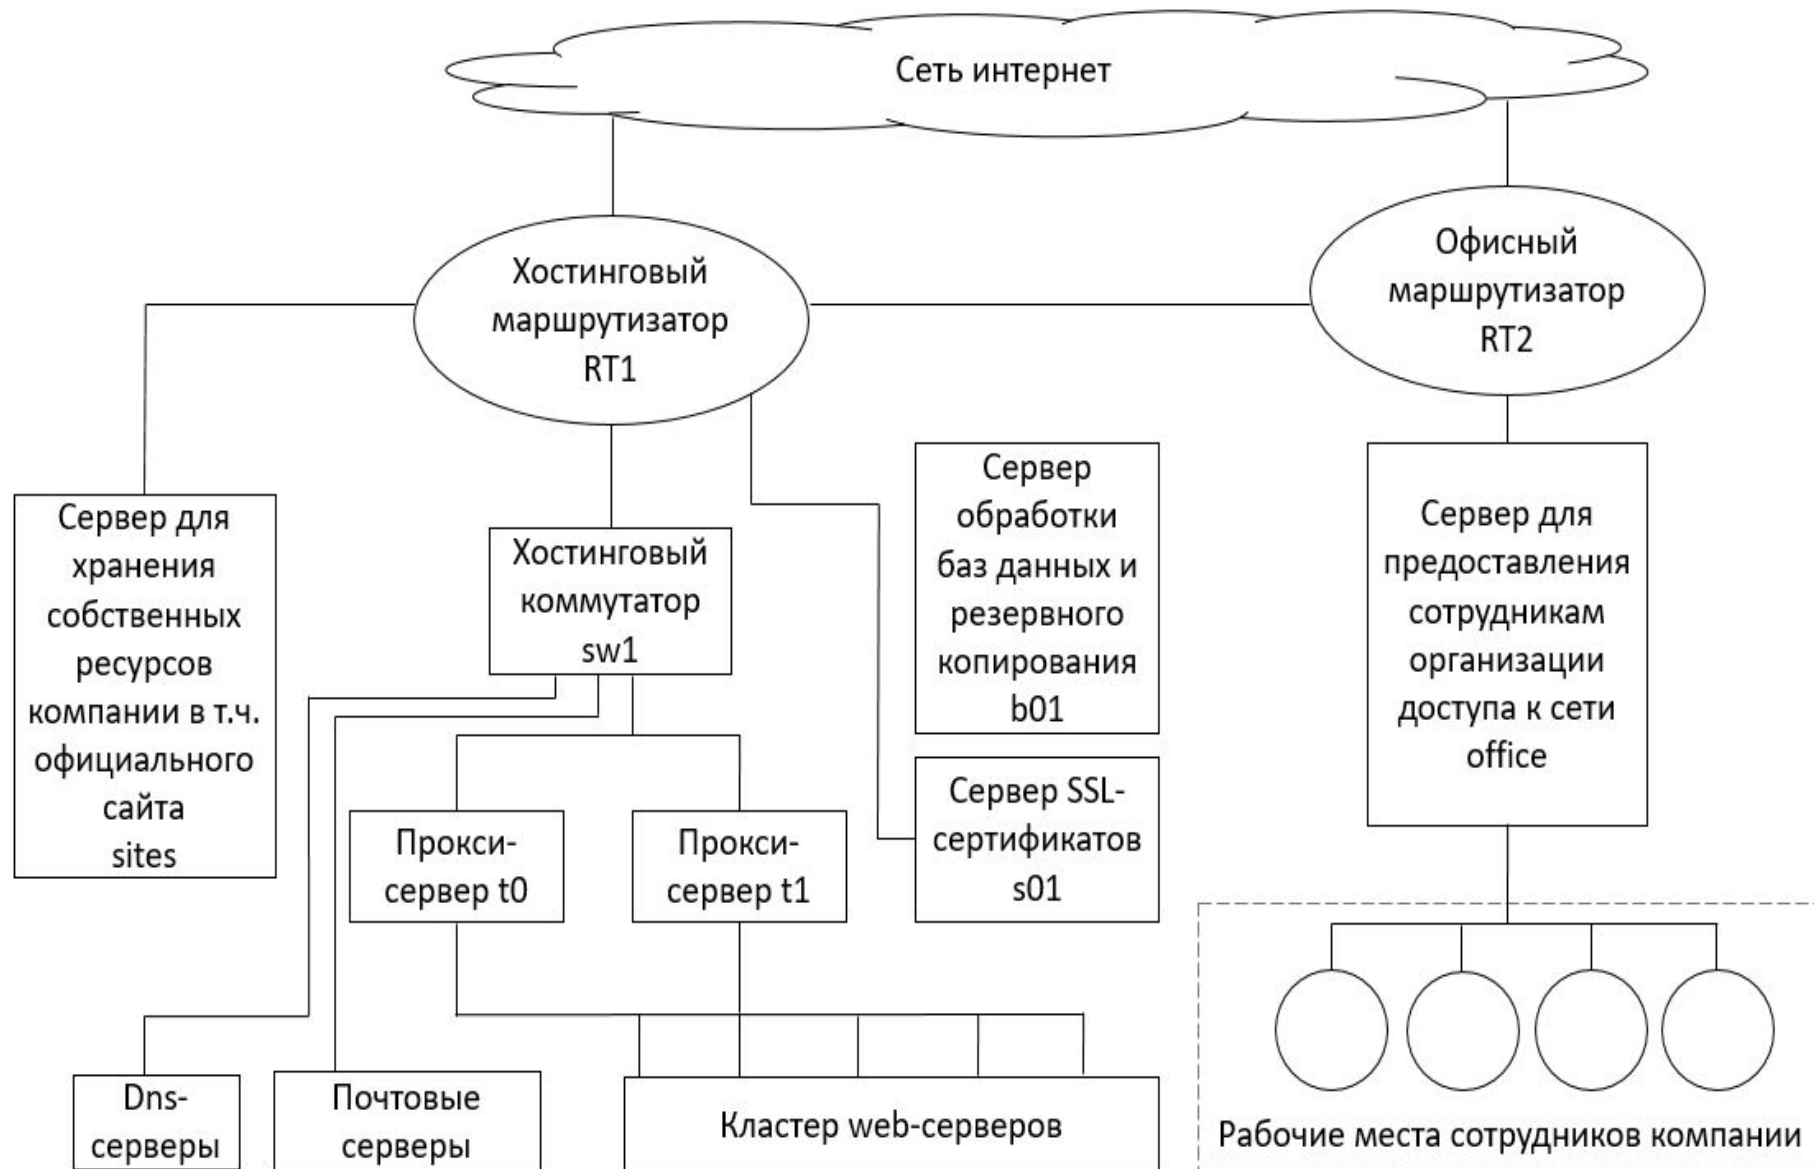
Сеть интернет

Хостинговый маршрутизатор RT1

Офисный маршрутизатор RT2

Сервер для хранения собственных ресурсов компании в т.ч. официального сайта sites

Хостинговый коммутатор sw1

Сервер обработки баз данных и резервного копирования b01

Сервер для предоставления сотрудникам организации доступа к сети office

Сервер SSL-сертификатов s01

Прокси-сервер t0

Прокси-сервер t1

Dns-серверы

Почтовые серверы

Кластер web-серверов

Рабочие места сотрудников компании